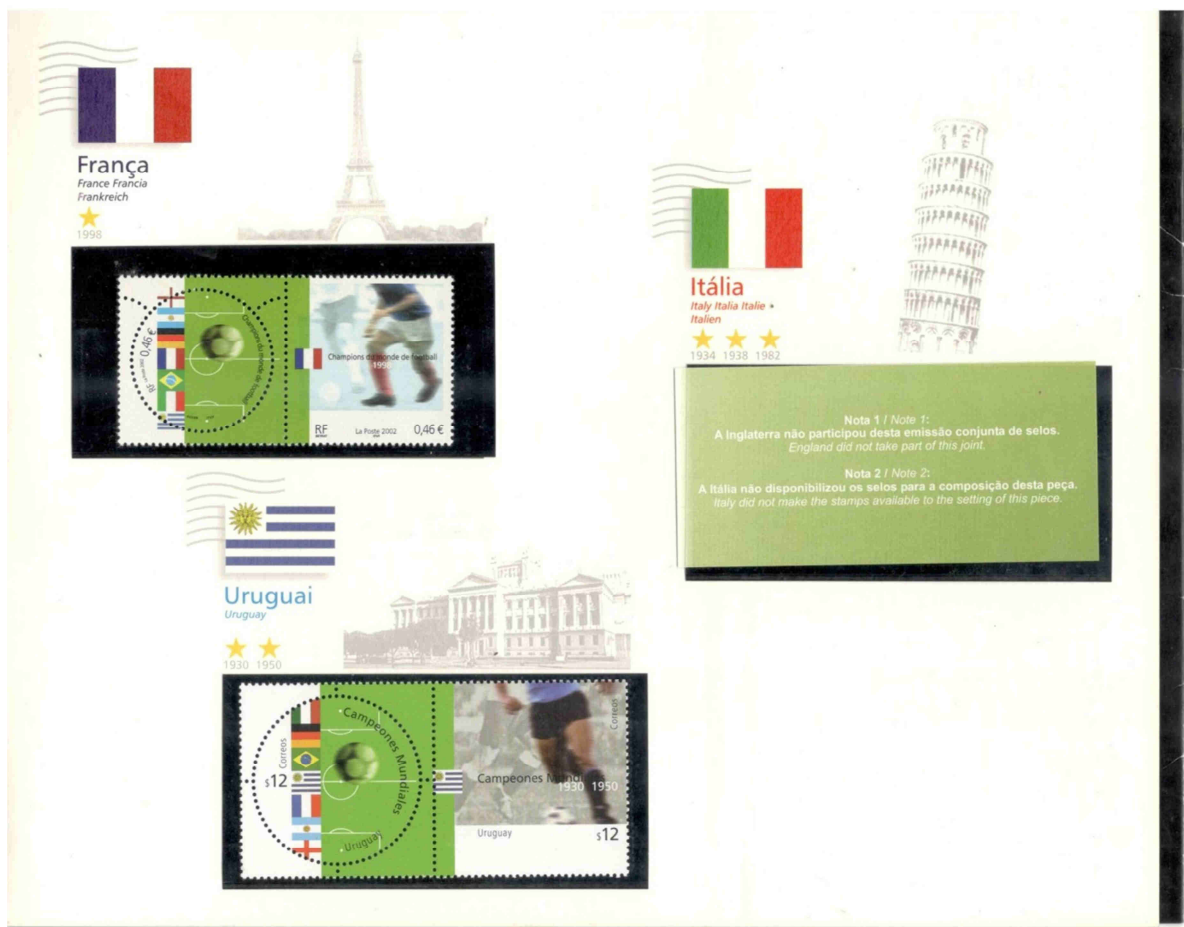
França
France Francia
Frankreich

1998

0,46 €

Champions du monde de football
1998

RF
La Poste 2002
0,46 €

Itália
Italy Italia Italie •
Italien

1934 1938 1982

Nota 1 / Note 1:
A Inglaterra não participou desta emissão conjunta de selos.
England did not take part of this joint.

Nota 2 / Note 2:
A Itália não disponibilizou os selos para a composição desta peça.
Italy did not make the stamps available to the setting of this piece.

Uruguai
Uruguay

1930 1950

Correos
$12
Campeones Mundiales
Uruguay

Correos
Campeones Mundiales
1930 1950
Uruguay
$12